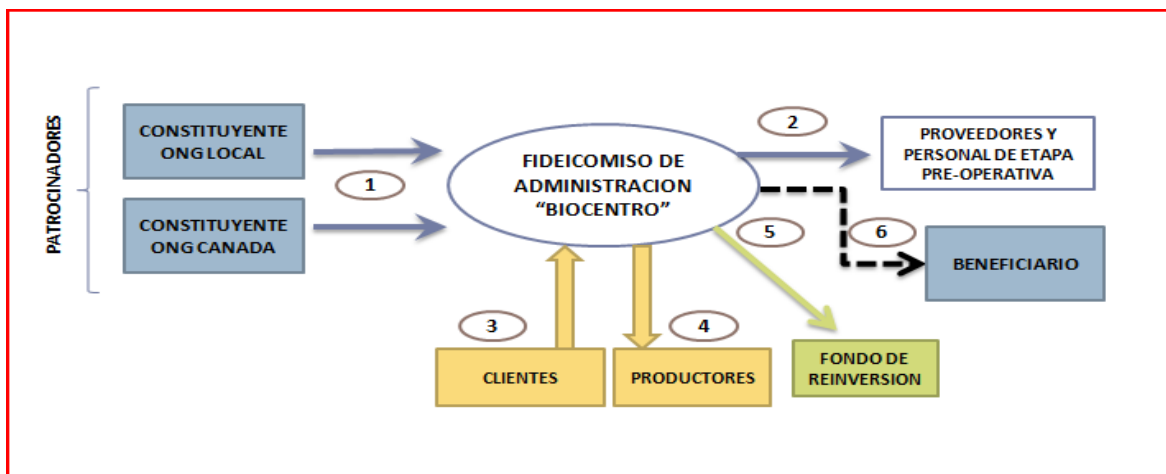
PATROCINADORES

CONSTITUYENTE ONG LOCAL

CONSTITUYENTE ONG CANADA

1

FIDEICOMISO DE ADMINISTRACION "BIOCENTRO"

2

PROVEEDORES Y PERSONAL DE ETAPA PRE-OPERATIVA

5

6

BENEFICIARIO

3

4

CLIENTES

PRODUCTORES

FONDO DE REINVERSION